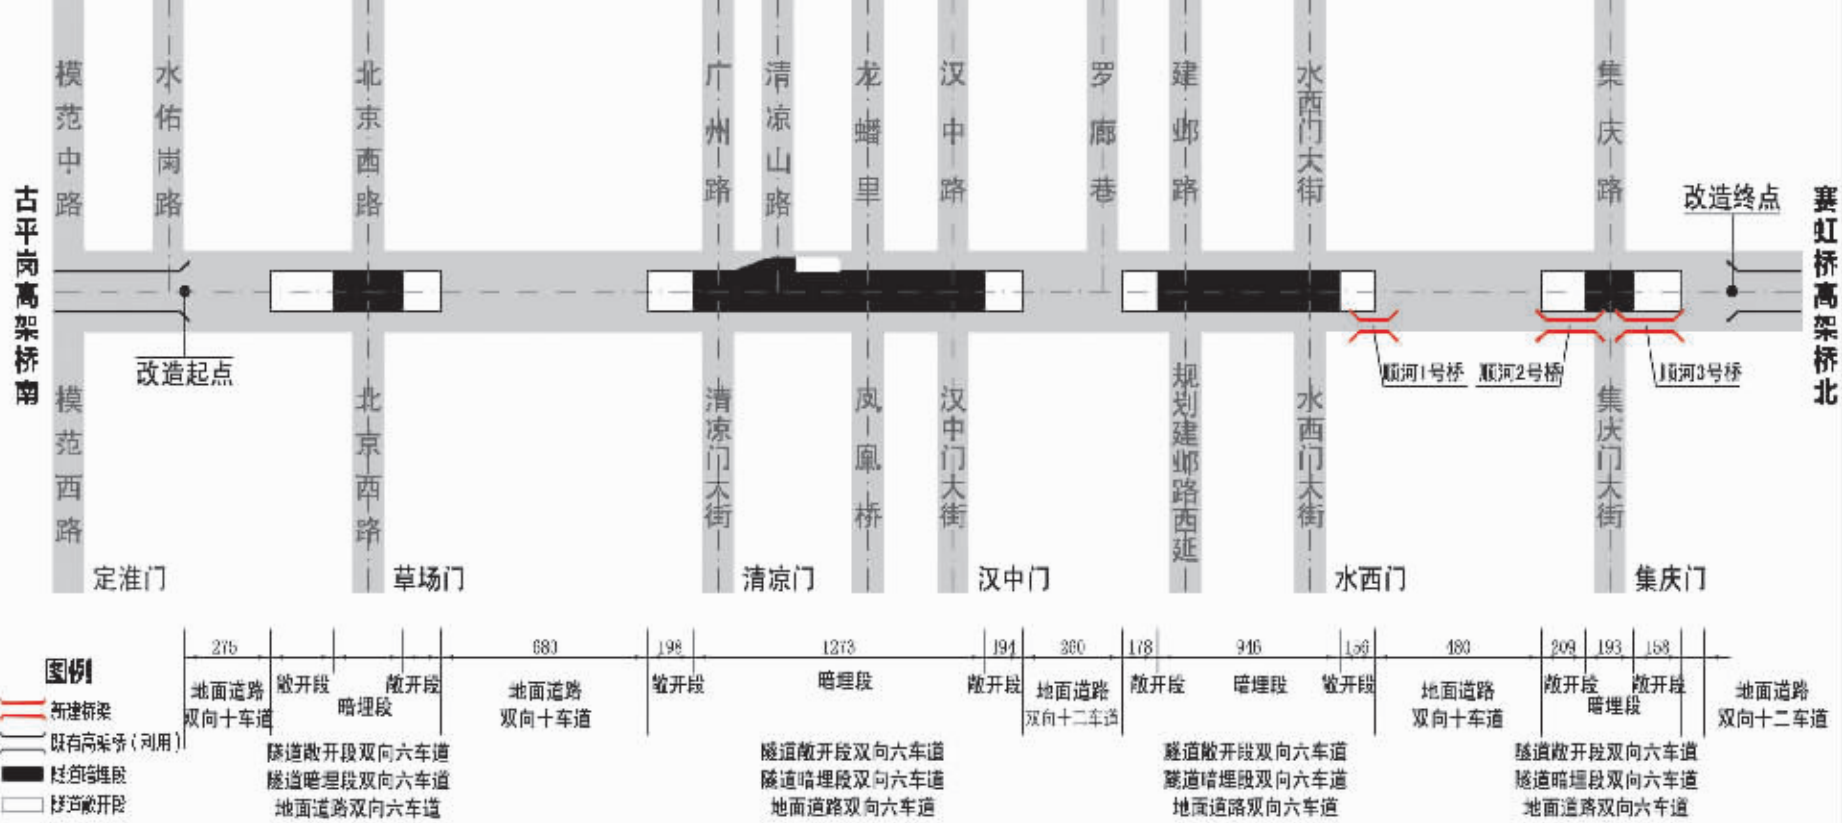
古平岗高架桥南

模范中路

水佑岗路

北京西路

广州路

清凉山路

龙蟠里

汉中路

罗廊巷

建邺路

水西门大街

集庆路

改造终点

赛虹桥高架桥北

改造起点

模范西路

北京西路

清凉门大街

凤凰桥

汉中门大街

规划建邺路西延

水西门大街

集庆门大街

顺河1号桥

顺河2号桥

顺河3号桥

定淮门

草场门

清凉门

汉中门

水西门

集庆门

275 | 683 | 198 | 1273 | 194 | 360 | 178 | 946 | 156 | 480 | 209 | 193 | 158

地面道路双向十车道

敞开段

暗埋段

敞开段

地面道路双向十车道

敞开段

暗埋段

敞开段

地面道路双向十二车道

敞开段

暗埋段

敞开段

地面道路双向十车道

敞开段

暗埋段

敞开段

地面道路双向十二车道

隧道敞开段双向六车道
隧道暗埋段双向六车道
地面道路双向六车道

隧道敞开段双向六车道
隧道暗埋段双向六车道
地面道路双向六车道

隧道敞开段双向六车道
隧道暗埋段双向六车道
地面道路双向六车道

隧道敞开段双向六车道
隧道暗埋段双向六车道
地面道路双向六车道

图例
新建桥梁
既有高架桥（利用）
隧道暗埋段
隧道敞开段